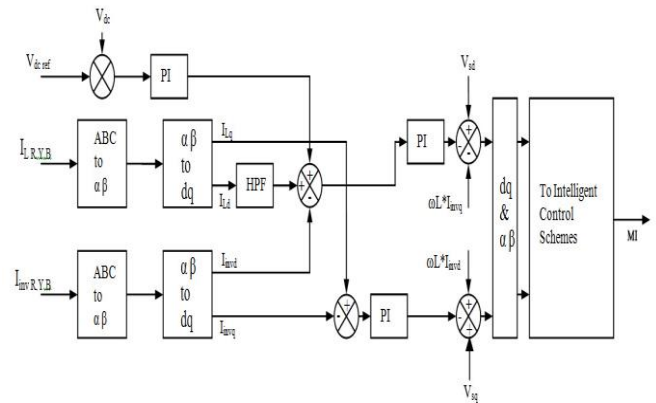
$V_{dc}$

$V_{dc\,ref}$

PI

$V_{sd}$

$I_{L\ R.Y.B}$

ABC to $\alpha\beta$

$\alpha\beta$ to dq

$I_{Lq}$

$I_{Ld}$

HPF

+

+

-

PI

+

-

$\omega L^{*}I_{invq}$

dq & $\alpha\beta$

To Intelligent Control Schemes

MI

$I_{inv\ R.Y.B}$

ABC to $\alpha\beta$

$\alpha\beta$ to dq

$I_{invd}$

$I_{invq}$

-

+

PI

$\omega L^{*}I_{invd}$

+

+

$V_{sq}$